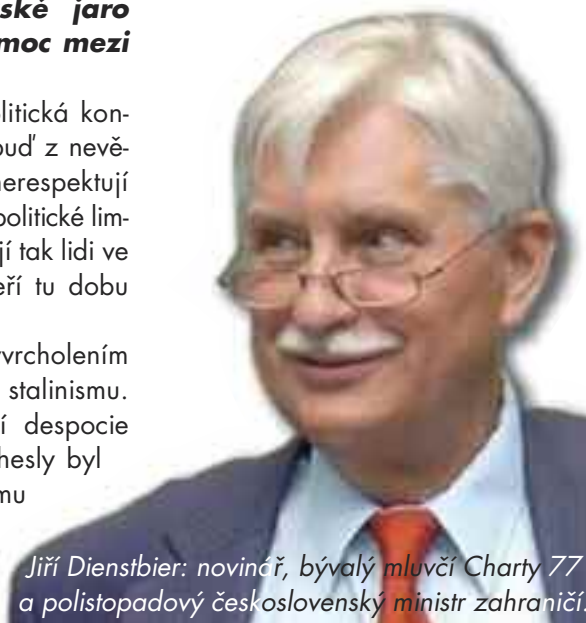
ské jaro
moc mezi

litická konpuď z nevěnerespektují politické limjí tak lidi ve eří tu dobu

vrcholením stalinismu. í despocie hesly byl mu

Jiří Dienstbier: novinář, bývalý mluvčí Charty 77 a polistopadový československý ministr zahraničí.